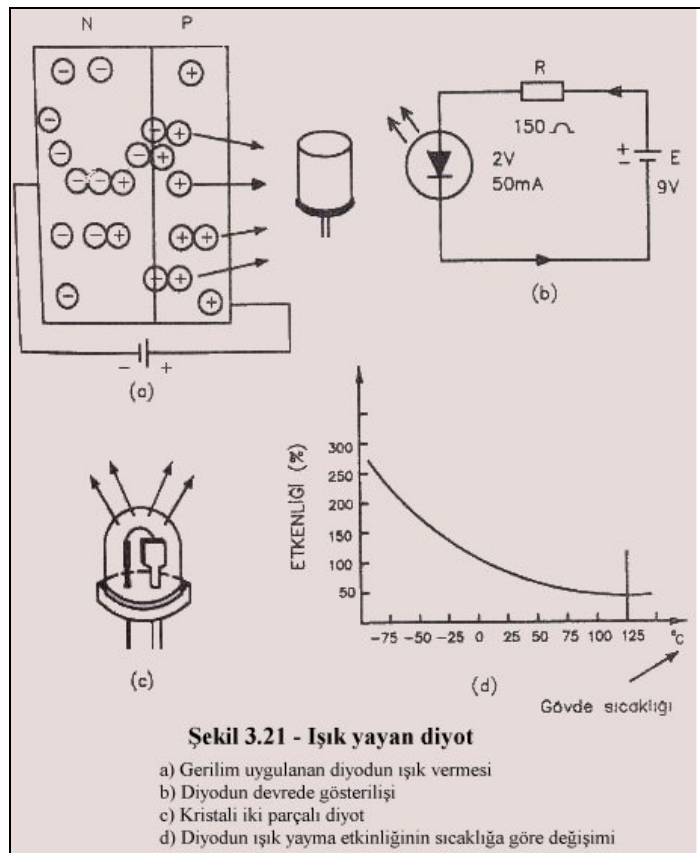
N P

$\ominus$ $\ominus$ $\oplus$
$\ominus$
$\ominus$ $\ominus$ $\oplus$
$\ominus$ $\oplus$
$\ominus$ $\ominus$ $\oplus$ $\oplus$
$\ominus$ $\ominus$ $\oplus$ $\oplus$ $\oplus$
$\ominus$ $\oplus$ $\oplus$
$\ominus$ $\oplus$

− +

(a)

R

150 Ω

2V
50mA

+
− E
9V

(b)

(c)

300
250
200
150
100
50

ETKENLİĞİ (%)

−75 −50 −25 0 25 50 75 100 125 °C

(d)

Gövde sıcaklığı

**Şekil 3.21 - Işık yayan diyot**

a) Gerilim uygulanan diyodun ışık vermesi
b) Diyodun devrede gösterilişi
c) Kristali iki parçalı diyot
d) Diyodun ışık yayma etkinliğinin sıcaklığa göre değişimi